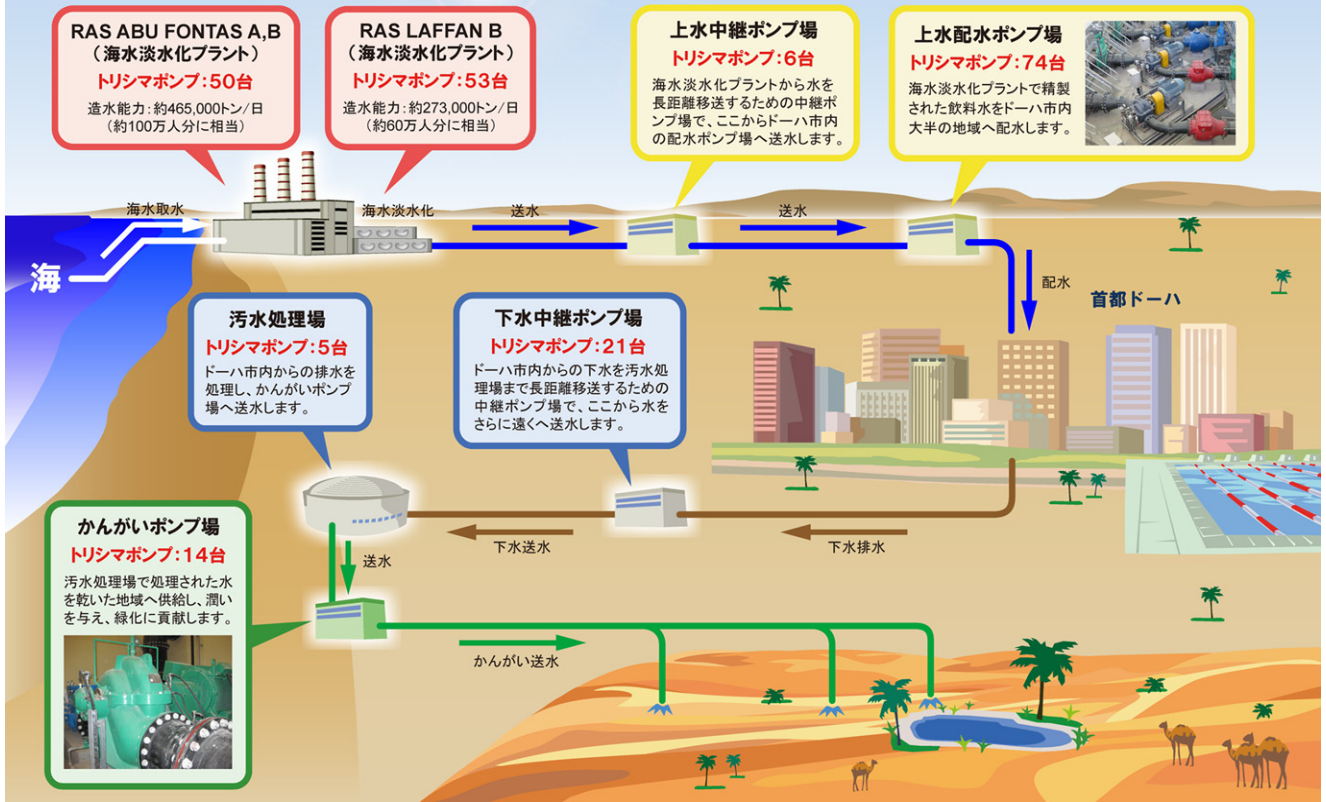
RAS ABU FONTAS A,B
（海水淡水化プラント）
トリシマポンプ：50台
造水能力：約465,000トン/日
（約100万人分に相当）

RAS LAFFAN B
（海水淡水化プラント）
トリシマポンプ：53台
造水能力：約273,000トン/日
（約60万人分に相当）

上水中継ポンプ場
トリシマポンプ：6台
海水淡水化プラントから水を長距離移送するための中継ポンプ場で、ここからドーハ市内の配水ポンプ場へ送水します。

上水配水ポンプ場
トリシマポンプ：74台
海水淡水化プラントで精製された飲料水をドーハ市内大半の地域へ配水します。

海水取水
海
海水淡水化
送水
送水
配水
首都ドーハ

汚水処理場
トリシマポンプ：5台
ドーハ市内からの排水を処理し、かんがいポンプ場へ送水します。

下水中継ポンプ場
トリシマポンプ：21台
ドーハ市内からの下水を汚水処理場まで長距離移送するための中継ポンプ場で、ここから水をさらに遠くへ送水します。

送水
下水送水
下水排水

かんがいポンプ場
トリシマポンプ：14台
汚水処理場で処理された水を乾いた地域へ供給し、潤いを与え、緑化に貢献します。

かんがい送水